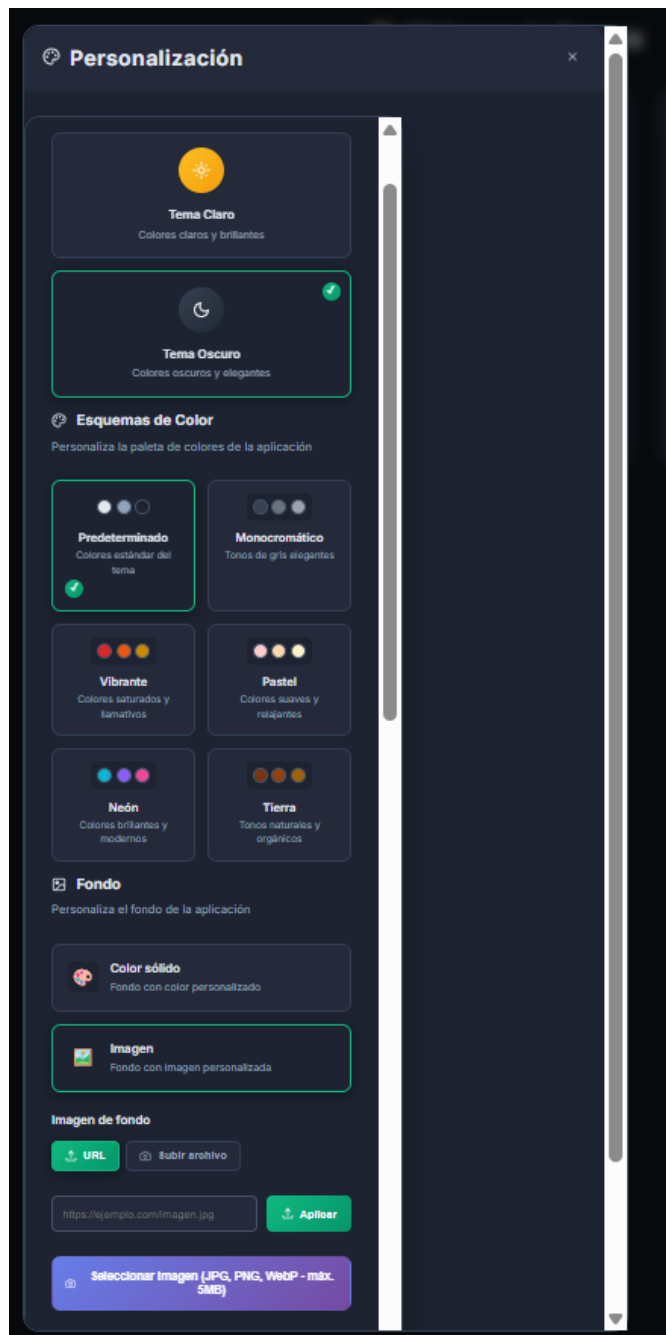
Personalización

×

Tema Claro
Colores claros y brillantes

Tema Oscuro
Colores oscuros y elegantes

Esquemas de Color
Personaliza la paleta de colores de la aplicación

Predeterminado
Colores estándar del tema

Monocromático
Tonos de gris elegantes

Vibrante
Colores saturados y llamativos

Pastel
Colores suaves y relajantes

Neón
Colores brillantes y modernos

Tierra
Tonos naturales y orgánicos

Fondo
Personaliza el fondo de la aplicación

Color sólido
Fondo con color personalizado

Imagen
Fondo con imagen personalizada

Imagen de fondo

URL

Subir archivo

https://ejemplo.com/imagen.jpg

Aplicar

Seleccionar Imagen (JPG, PNG, WebP - máx. 5MB)